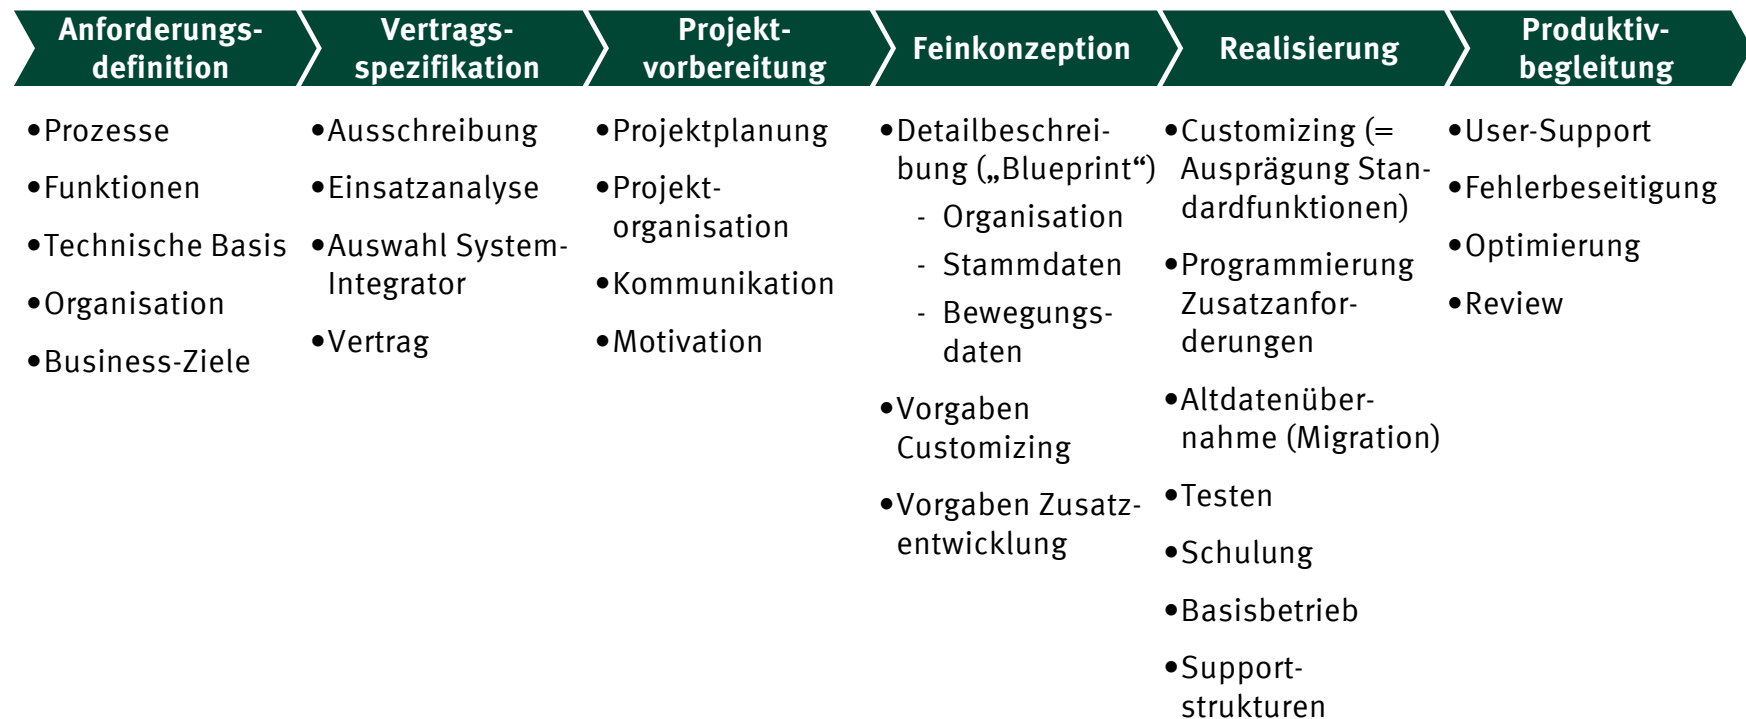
Anforderungsdefinition

•Prozesse
•Funktionen
•Technische Basis
•Organisation
•Business-Ziele

Vertragsspezifikation

•Ausschreibung
•Einsatzanalyse
•Auswahl System-Integrator
•Vertrag

Projektvorbereitung

•Projektplanung
•Projektorganisation
•Kommunikation
•Motivation

Feinkonzeption

•Detailbeschreibung („Blueprint“)
- Organisation
- Stammdaten
- Bewegungsdaten
•Vorgaben Customizing
•Vorgaben Zusatzentwicklung

Realisierung

•Customizing (= Ausprägung Standardfunktionen)
•Programmierung Zusatzanforderungen
•Altdatenübernahme (Migration)
•Testen
•Schulung
•Basisbetrieb
•Supportstrukturen

Produktivbegleitung

•User-Support
•Fehlerbeseitigung
•Optimierung
•Review